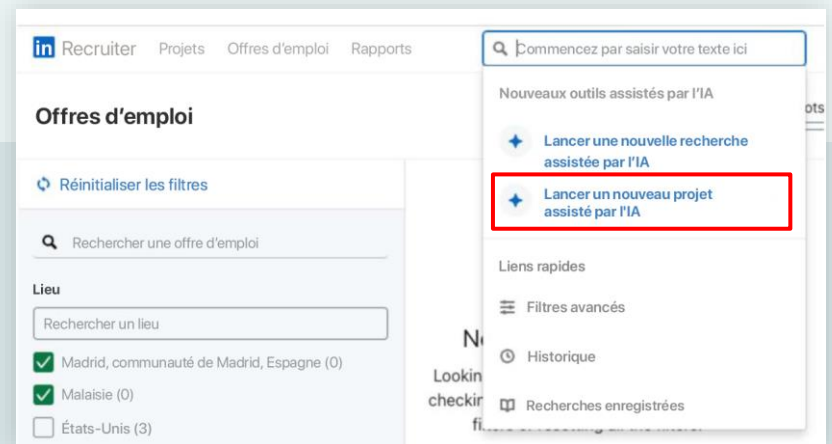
in Recruiter Projets Offres d'emploi Rapports

Commencez par saisir votre texte ici

Nouveaux outils assistés par l'IA

Lancer une nouvelle recherche assistée par l'IA

Lancer un nouveau projet assisté par l'IA

Liens rapides

Filtres avancés

Historique

Recherches enregistrées

Offres d'emploi

ots

Réinitialiser les filtres

Rechercher une offre d'emploi

Lieu

Rechercher un lieu

Madrid, communauté de Madrid, Espagne (0)

Malaisie (0)

États-Unis (3)

N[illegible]

Lookin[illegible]

checkin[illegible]

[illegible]